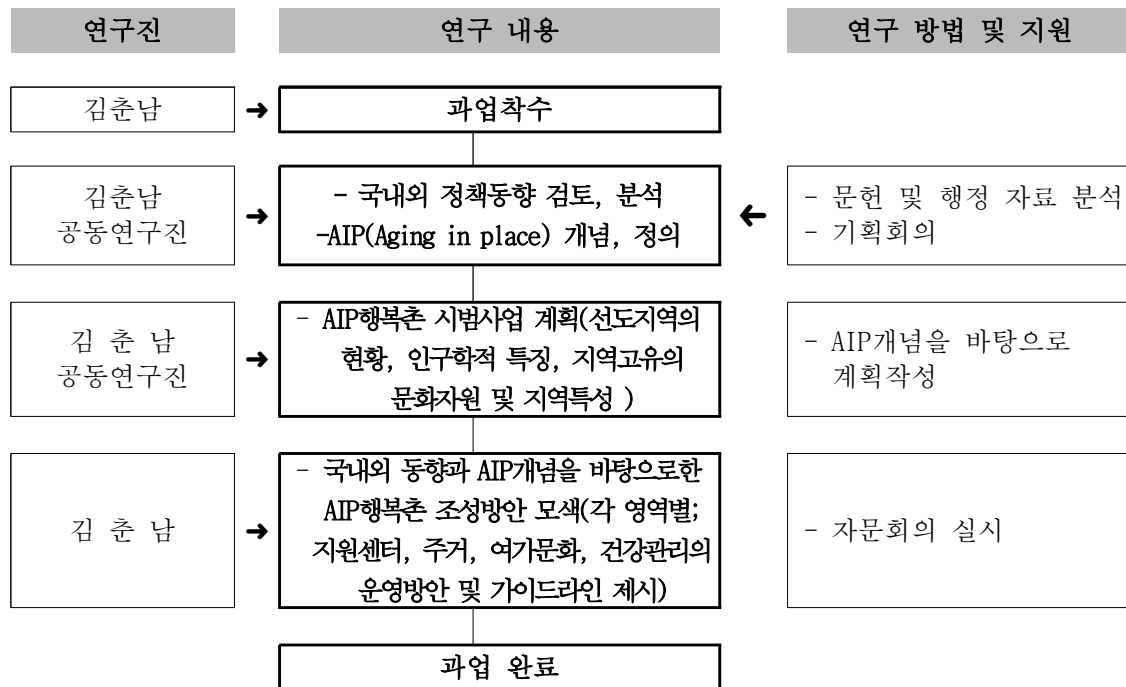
연구진

연구 내용

연구 방법 및 지원

김춘남

과업착수

김춘남
공동연구진

- 국내외 정책동향 검토, 분석
-AIP(Aging in place) 개념, 정의

- 문헌 및 행정 자료 분석
- 기획회의

김 춘 남
공동연구진

- AIP행복촌 시범사업 계획(선도지역의 현황, 인구학적 특징, 지역고유의 문화자원 및 지역특성 )

- AIP개념을 바탕으로 계획작성

김 춘 남

- 국내외 동향과 AIP개념을 바탕으로한 AIP행복촌 조성방안 모색(각 영역별; 지원센터, 주거, 여가문화, 건강관리의 운영방안 및 가이드라인 제시)

- 자문회의 실시

과업 완료